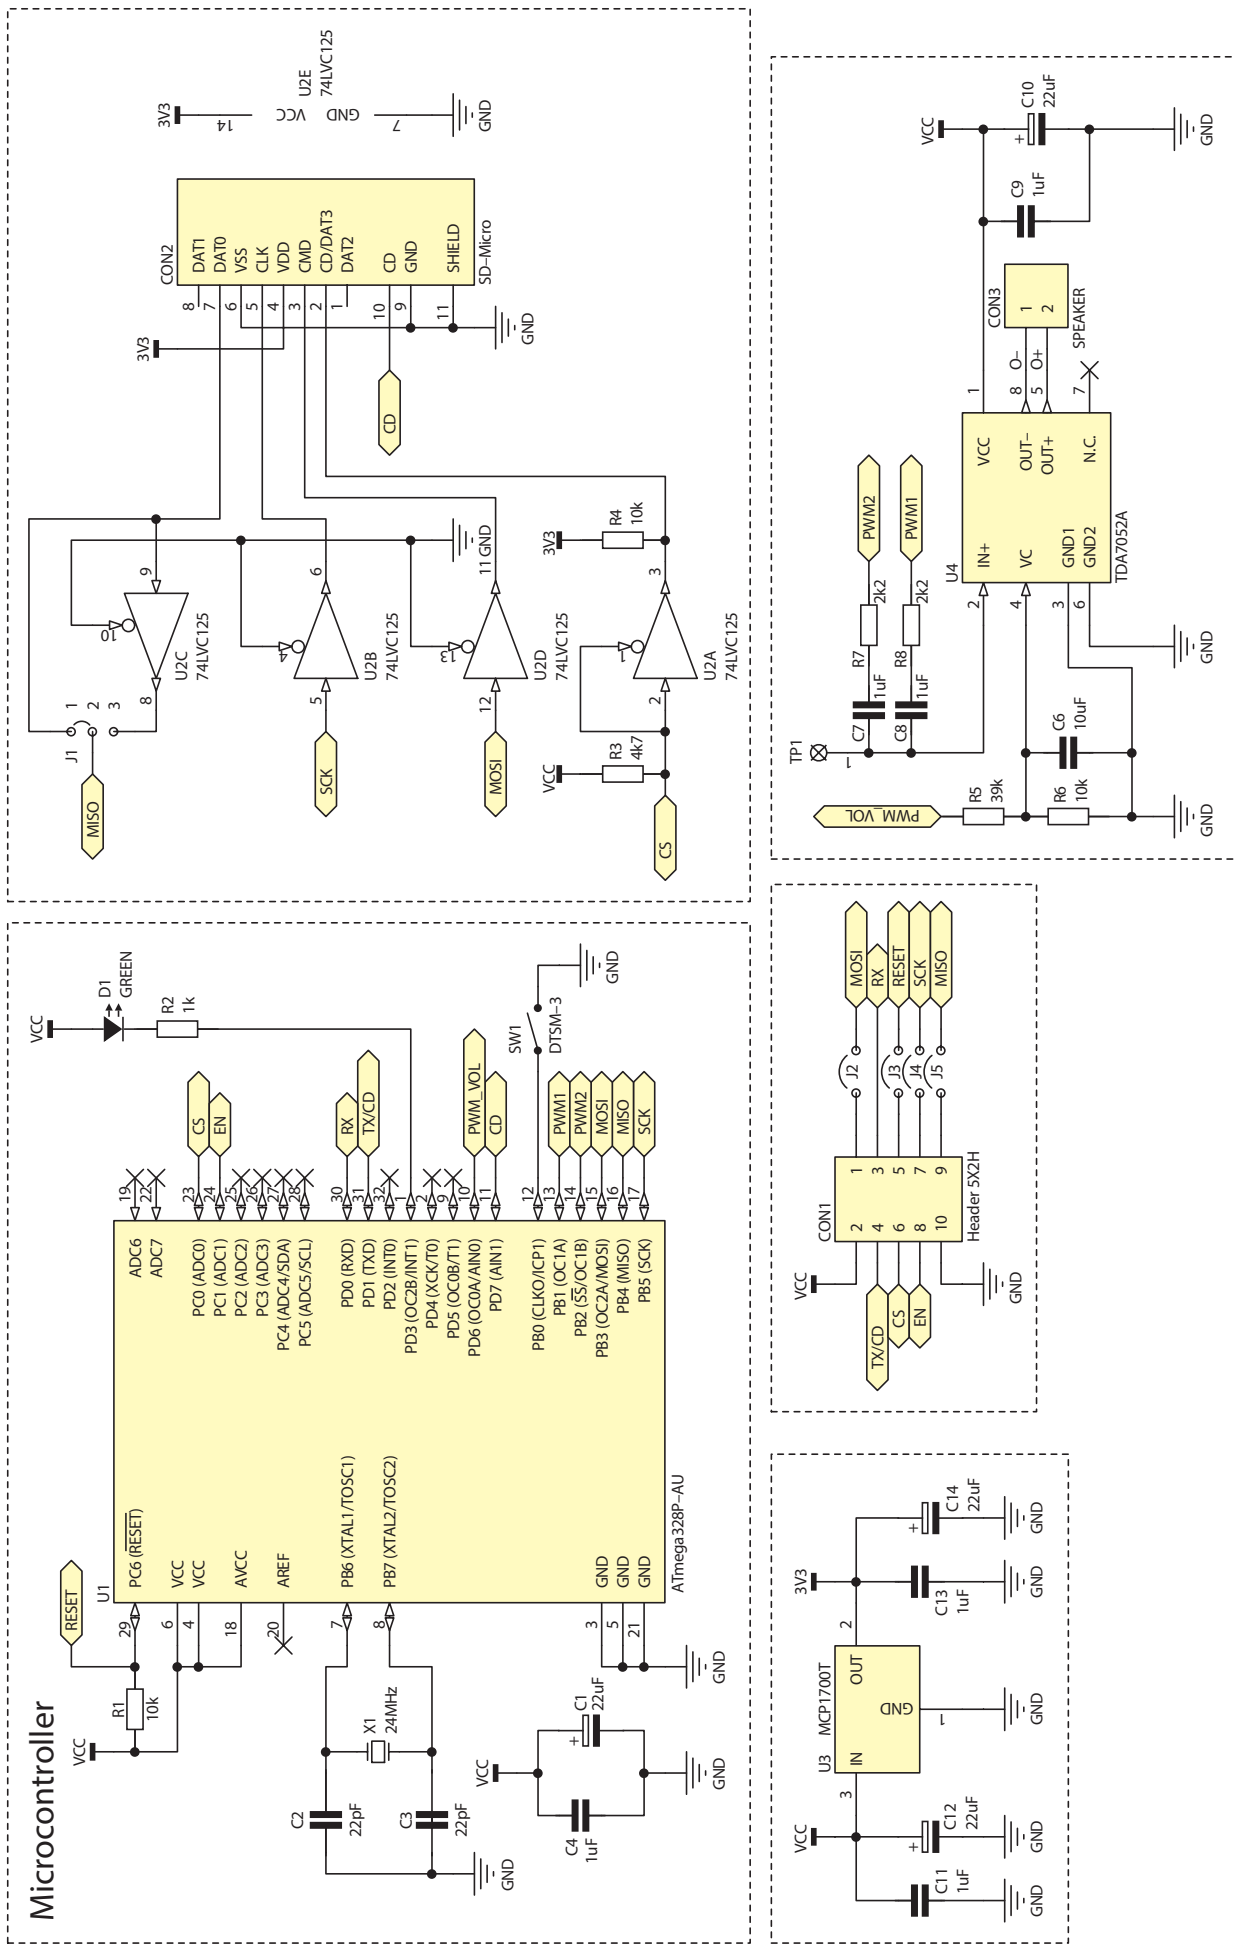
Microcontroller

VCC
D1
GREEN
R2
1k
GND
SW1
DTSM-3
CS
EN
RX
TX/CD
PWM_VOL
CD
PWM1
PWM2
MOSI
MISO
SCK

19 22 23 24 25 26 27 28 30 31 32 1 2 9 10 11 12 13 14 15 16 17

ADC6
ADC7
PC0 (ADC0)
PC1 (ADC1)
PC2 (ADC2)
PC3 (ADC3)
PC4 (ADC4/SDA)
PC5 (ADC5/SCL)
PD0 (RXD)
PD1 (TXD)
PD2 (INT0)
PD3 (OC2B/INT1)
PD4 (XCK/T0)
PD5 (OC0B/T1)
PD6 (OC0A/AIN0)
PD7 (AIN1)
PB0 (CLKO/ICP1)
PB1 (OC1A)
PB2 ($\overline{SS}$/OC1B)
PB3 (OC2A/MOSI)
PB4 (MISO)
PB5 (SCK)

U1
PC6 ($\overline{RESET}$)
VCC
VCC
AVCC
AREF
PB6 (XTAL1/TOSC1)
PB7 (XTAL2/TOSC2)
GND
GND
GND
ATmega328P-AU

RESET
29 6 4 18 20 7 8 3 5 21
R1
10k
VCC
X1
24MHz
C2
22pF
C3
22pF
GND
C1
22uF
VCC
GND
C4
1uF
GND

3V3
14
VCC
GND
7
GND
U2E
74LVC125

CON2
DAT1
DAT0
VSS
CLK
VDD
CMD
CD/DAT3
DAT2
CD
GND
SHIELD
SD-Micro
8 7 6 5 4 3 2 1 10 9 11
GND
3V3
CD

9
10
8
U2C
74LVC125
6
4
5
U2B
74LVC125
SCK
11 GND
13
12
U2D
74LVC125
MOSI
3V3
R4
10k
3
1
2
U2A
74LVC125
VCC
R3
4k7
CS
J1
1 2 3
MISO

VCC
C10
22uF
GND
C9
1uF
CON3
1
2
SPEAKER
1
8 O−
5 O+
7
VCC
OUT−
OUT+
N.C.
PWM2
PWM1
R7
2k2
R8
2k2
IN+
VC
GND1
GND2
U4
TDA7052A
2 4 3 6
GND
C7
1uF
C8
1uF
TP1
1
C6
10uF
PWM_VOL
R5
39k
R6
10k
GND

MOSI
RX
RESET
SCK
MISO
J2
J3
J4
J5
1 3 5 7 9
2 4 6 8 10
CON1
Header 5X2H
VCC
GND
TX/CD
CS
EN

3V3
C14
22uF
GND
C13
1uF
GND
2
U3
MCP1700T
OUT
GND
IN
1
GND
3
VCC
C12
22uF
GND
C11
1uF
GND